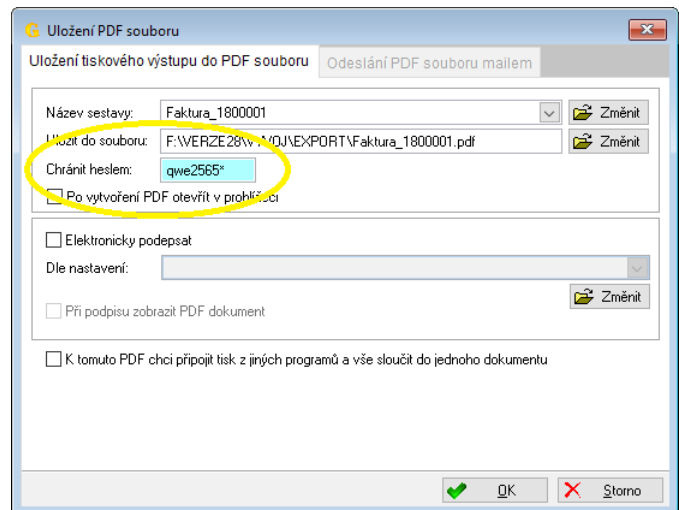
Uložení PDF souboru

Uložení tiskového výstupu do PDF souboru | Odeslání PDF souboru mailem

Název sestavy: Faktura_1800001 Změnit

Uložit do souboru: F:\VERZE28\V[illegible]OJ\EXPORT\Faktura_1800001.pdf Změnit

Chránit heslem: qwe2565*

Po vytvoření PDF otevřít v prohlížeči

Elektronicky podepsat

Dle nastavení:

Změnit

Při podpisu zobrazit PDF dokument

K tomuto PDF chci připojit tisk z jiných programů a vše sloučit do jednoho dokumentu

OK Storno